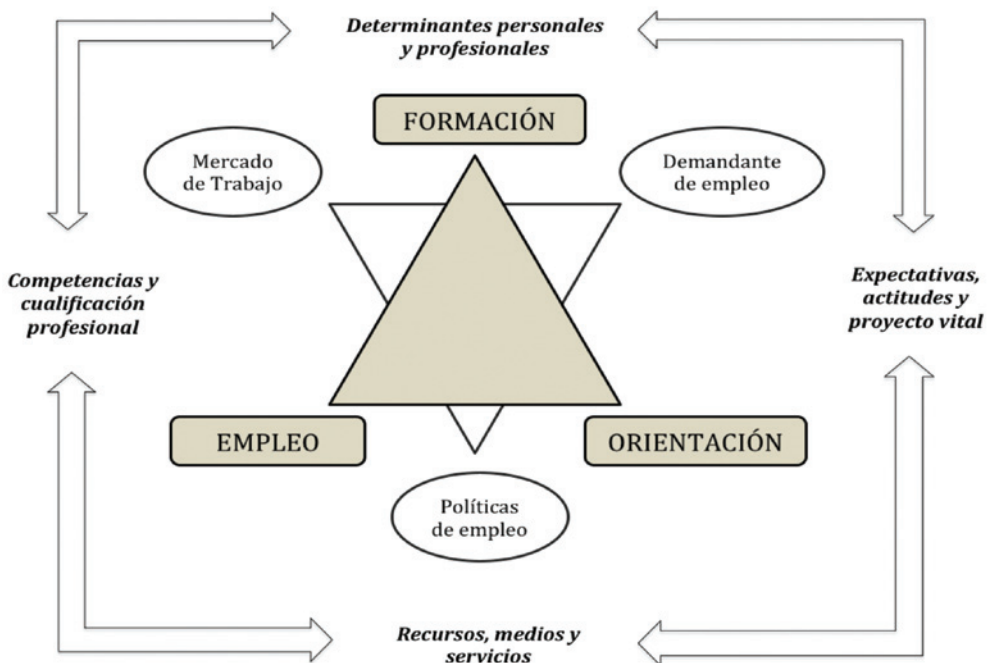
Determinantes personales y profesionales

FORMACIÓN

Mercado de Trabajo

Demandante de empleo

Competencias y cualificación profesional

Expectativas, actitudes y proyecto vital

EMPLEO

ORIENTACIÓN

Políticas de empleo

Recursos, medios y servicios